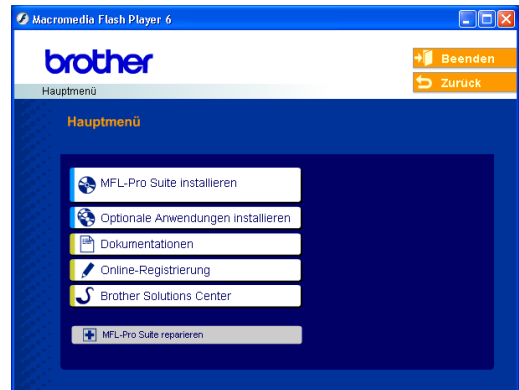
Macromedia Flash Player 6

brother

Hauptmenü

Beenden

Zurück

Hauptmenü

MFL-Pro Suite installieren

Optionale Anwendungen installieren

Dokumentationen

Online-Registrierung

Brother Solutions Center

MFL-Pro Suite reparieren